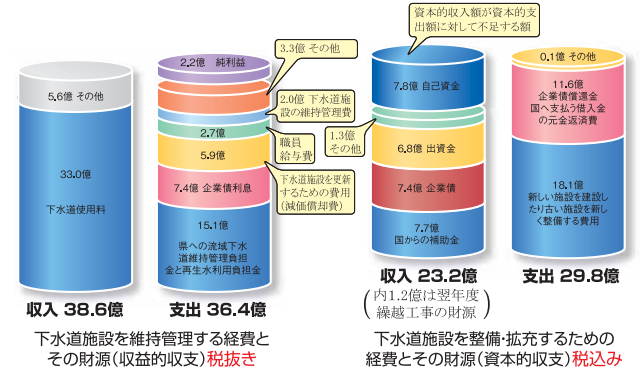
5.6億 その他

33.0億

下水道使用料

収入 38.6億

2.2億 純利益

3.3億 その他

2.0億 下水道施設の維持管理費

2.7億

職員給与費

5.9億

7.4億 企業債利息

下水道施設を更新するための費用(減価償却費)

15.1億

県への流域下水道維持管理負担金と再生水利用負担金

支出 36.4億

下水道施設を維持管理する経費とその財源(収益的収支)税抜き

資本的収入額が資本的支出額に対して不足する額

7.8億 自己資金

1.3億 その他

6.8億 出資金

7.4億 企業債

7.7億 国からの補助金

収入 23.2億

(内1.2億は翌年度繰越工事の財源)

0.1億 その他

11.6億 企業債償還金 国へ支払う借入金の元金返済費

18.1億 新しい施設を建設したり古い施設を新しく整備する費用

支出 29.8億

下水道施設を整備・拡充するための経費とその財源(資本的収支)税込み